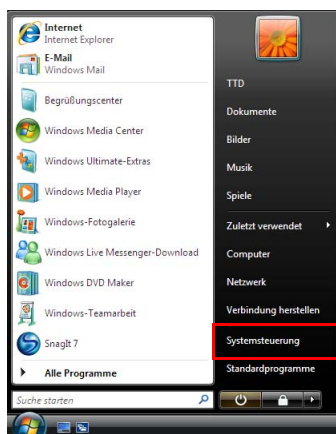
Internet
Internet Explorer

E-Mail
Windows Mail

Begrüßungscenter

Windows Media Center

Windows Ultimate-Extras

Windows Media Player

Windows-Fotogalerie

Windows Live Messenger-Download

Windows DVD Maker

Windows-Teamarbeit

SnagIt 7

Alle Programme

Suche starten

TTD

Dokumente

Bilder

Musik

Spiele

Zuletzt verwendet

Computer

Netzwerk

Verbindung herstellen

Systemsteuerung

Standardprogramme